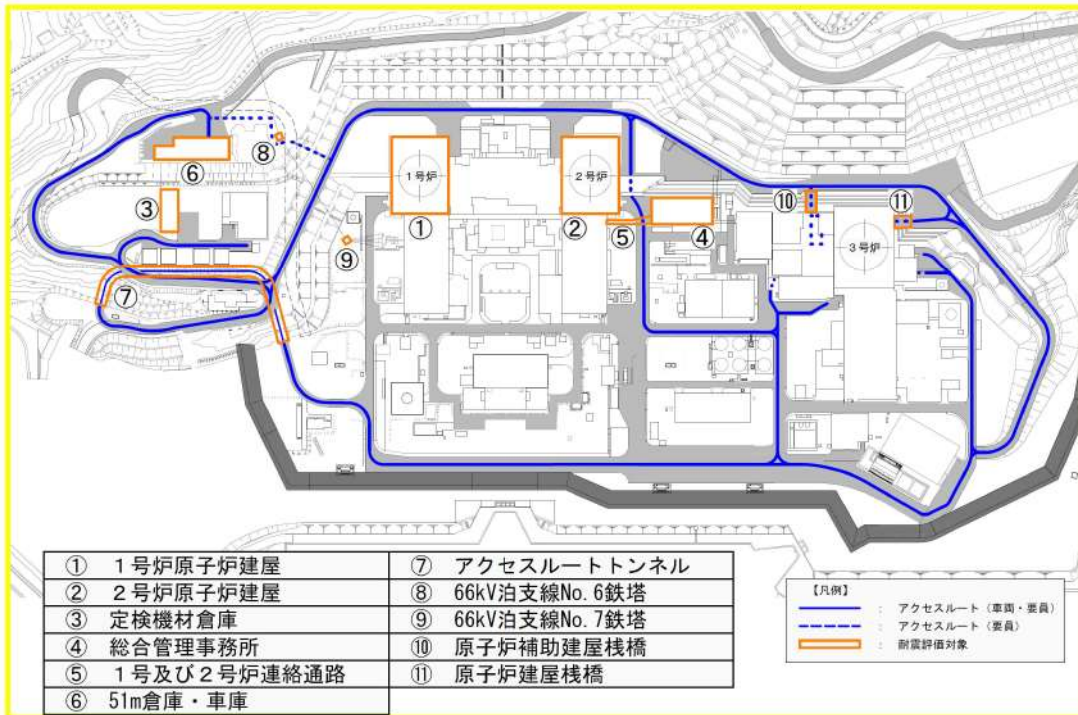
⑧

⑥

③

⑦

1号炉

①

⑨

2号炉

②

⑤

④

⑩

⑪

3号炉

| ① 1号炉原子炉建屋 | ⑦ アクセスルートトンネル |
|---|---|
| ② 2号炉原子炉建屋 | ⑧ 66kV泊支線No. 6鉄塔 |
| ③ 定検機材倉庫 | ⑨ 66kV泊支線No. 7鉄塔 |
| ④ 総合管理事務所 | ⑩ 原子炉補助建屋桟橋 |
| ⑤ 1号及び2号炉連絡通路 | ⑪ 原子炉建屋桟橋 |
| ⑥ 51m倉庫・車庫 | |

【凡例】
: アクセスルート（車両・要員）
: アクセスルート（要員）
: 耐震評価対象